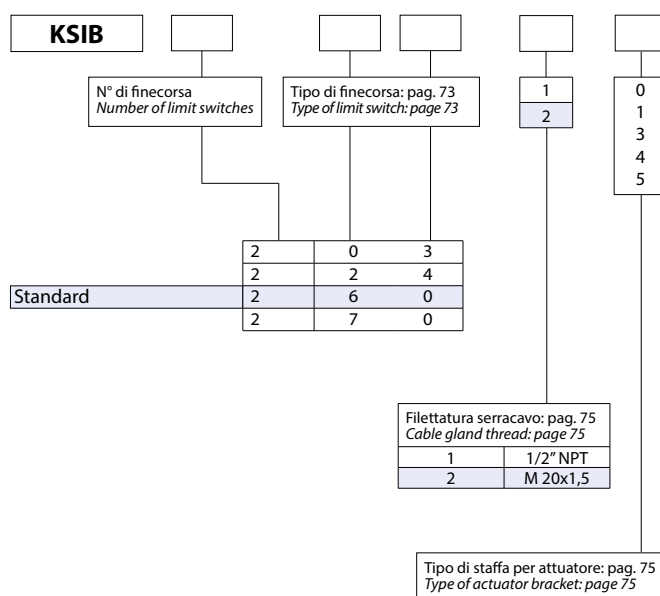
KSIB

N° di finecorsa
*Number of limit switches*

Tipo di finecorsa: pag. 73
*Type of limit switch: page 73*

1
2

0
1
3
4
5

| | | | |
|---|---|---|---|
| | 2 | 0 | 3 |
| | 2 | 2 | 4 |
| Standard | 2 | 6 | 0 |
| | 2 | 7 | 0 |

Filettatura serracavo: pag. 75
*Cable gland thread: page 75*

| | |
|---|---|
| 1 | 1/2" NPT |
| 2 | M 20x1,5 |

Tipo di staffa per attuatore: pag. 75
*Type of actuator bracket: page 75*